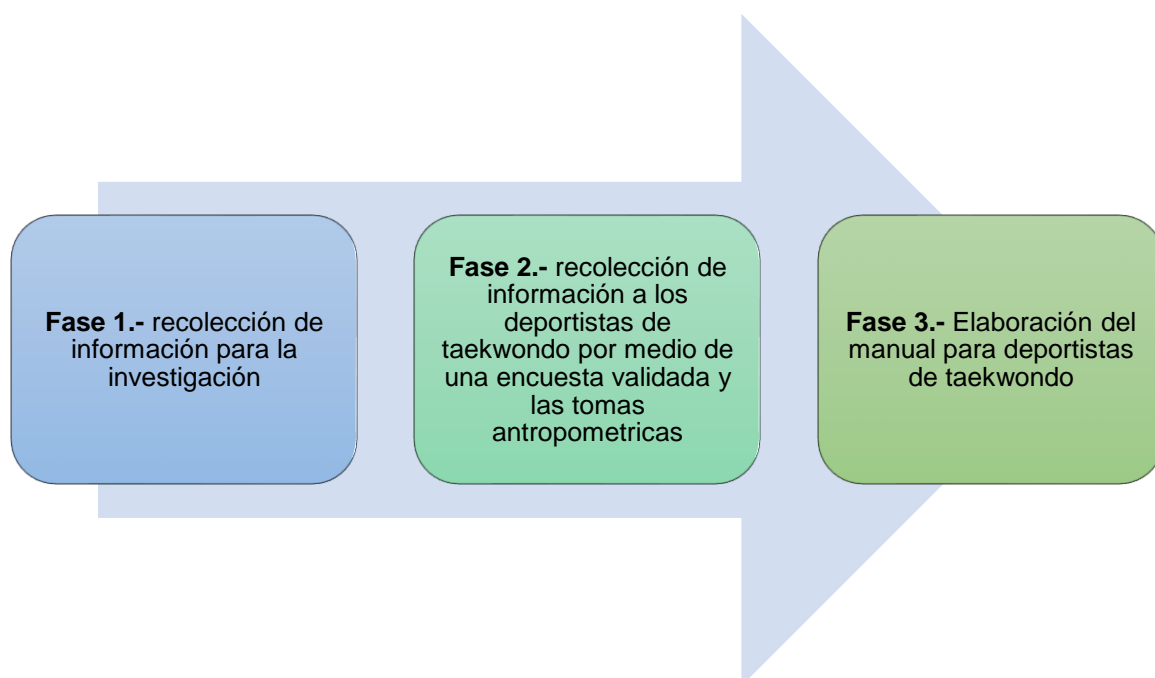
**Fase 1.-** recolección de información para la investigación

**Fase 2.-** recolección de información a los deportistas de taekwondo por medio de una encuesta validada y las tomas antropometricas

**Fase 3.-** Elaboración del manual para deportistas de taekwondo